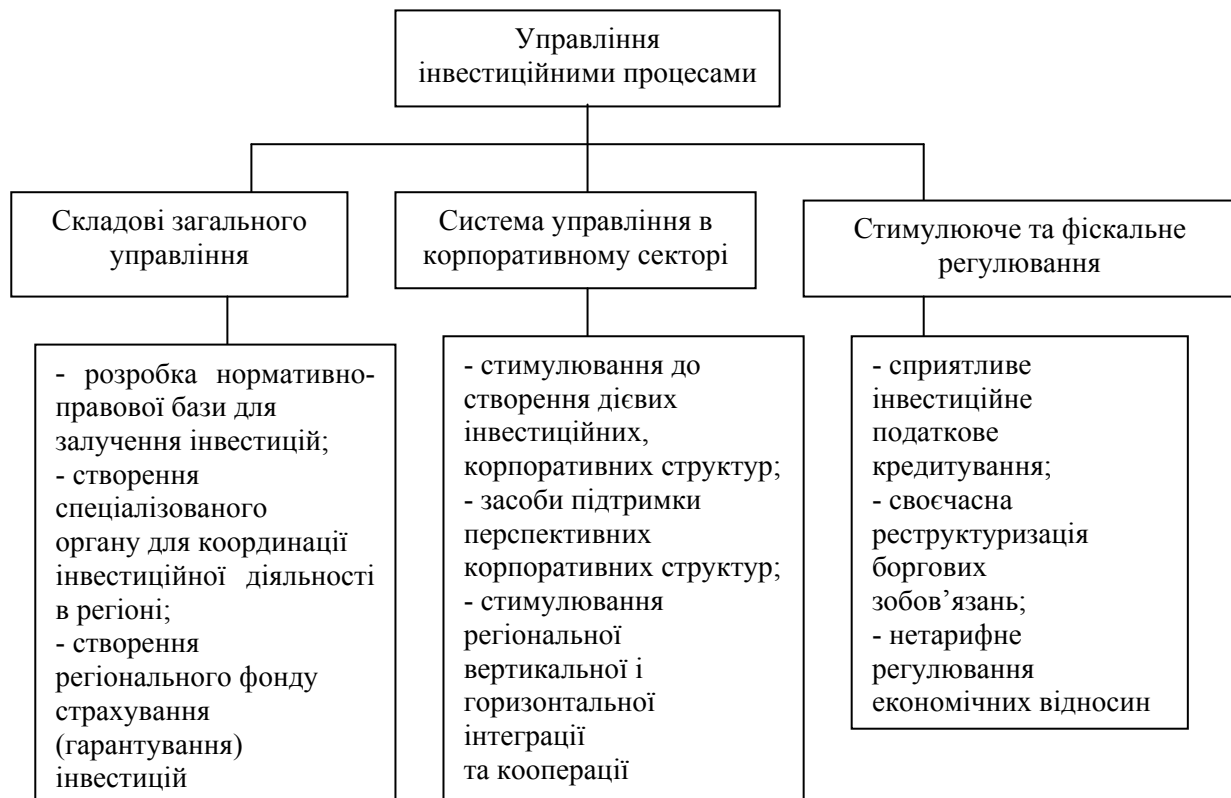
Управління інвестиційними процесами

Складові загального управління

Система управління в корпоративному секторі

Стимулююче та фіскальне регулювання

- розробка нормативно-правової бази для залучення інвестицій;
- створення спеціалізованого органу для координації інвестиційної діяльності в регіоні;
- створення регіонального фонду страхування (гарантування) інвестицій

- стимулювання до створення дієвих інвестиційних, корпоративних структур;
- засоби підтримки перспективних корпоративних структур;
- стимулювання регіональної вертикальної і горизонтальної інтеграції та кооперації

- сприятливе інвестиційне податкове кредитування;
- своєчасна реструктуризація боргових зобов'язань;
- нетарифне регулювання економічних відносин